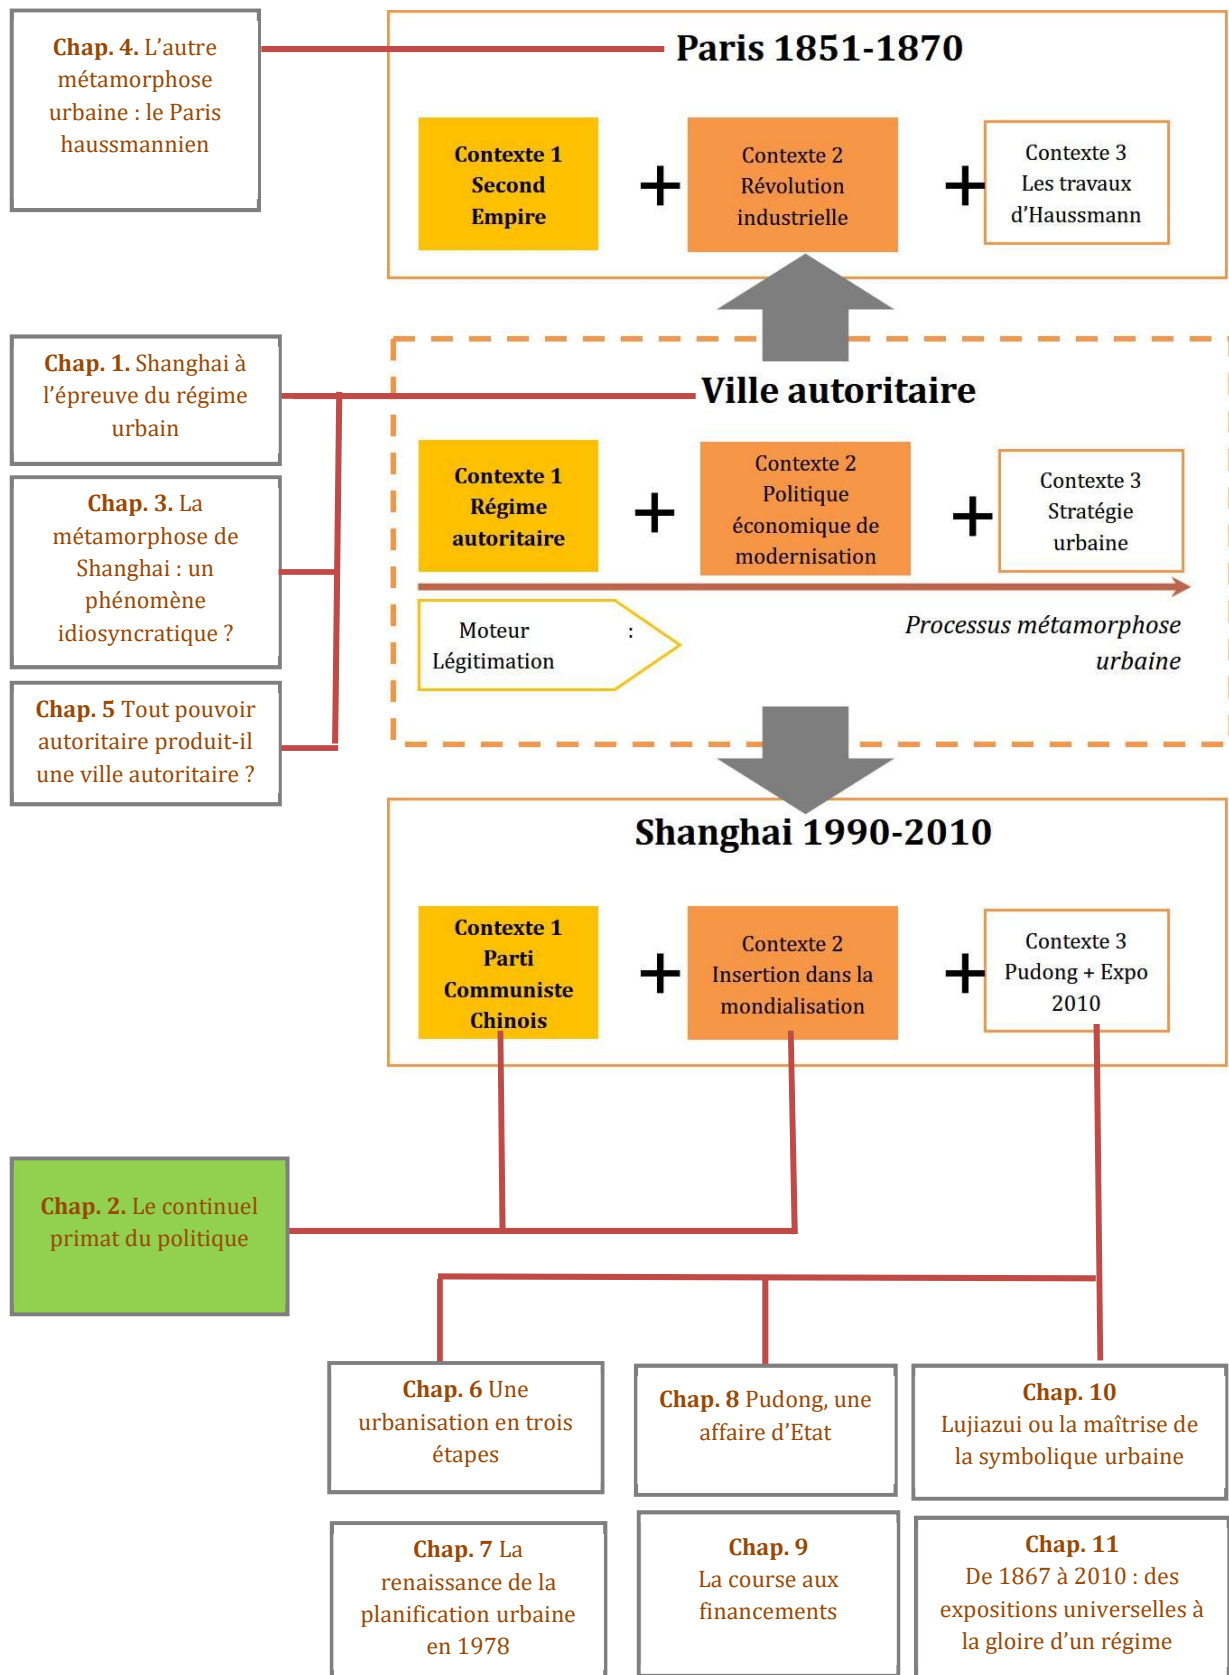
Chap. 4. L'autre métamorphose urbaine : le Paris haussmannien

Paris 1851-1870

Contexte 1 Second Empire

+

Contexte 2 Révolution industrielle

+

Contexte 3 Les travaux d'Haussmann

Chap. 1. Shanghai à l'épreuve du régime urbain

Chap. 3. La métamorphose de Shanghai : un phénomène idiosyncratique ?

Chap. 5 Tout pouvoir autoritaire produit-il une ville autoritaire ?

Ville autoritaire

Contexte 1 Régime autoritaire

+

Contexte 2 Politique économique de modernisation

+

Contexte 3 Stratégie urbaine

Moteur : Légitimation

Processus métamorphose urbaine

Shanghai 1990-2010

Contexte 1 Parti Communiste Chinois

+

Contexte 2 Insertion dans la mondialisation

+

Contexte 3 Pudong + Expo 2010

Chap. 2. Le continuel primat du politique

Chap. 6 Une urbanisation en trois étapes

Chap. 8 Pudong, une affaire d'Etat

Chap. 10 Lujiazui ou la maîtrise de la symbolique urbaine

Chap. 7 La renaissance de la planification urbaine en 1978

Chap. 9 La course aux financements

Chap. 11 De 1867 à 2010 : des expositions universelles à la gloire d'un régime